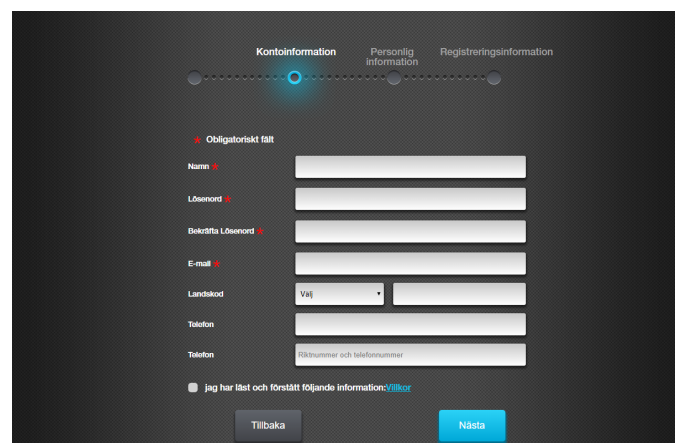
Kontoinformation

Personlig information

Registreringsinformation

* Obligatoriskt fält

Namn *

Lösenord *

Bekräfta Lösenord *

E-mail *

Landskod

Välj

Telefon

Telefon

Riktnummer och telefonnummer

jag har läst och förstått följande information:Villkor

Tillbaka

Nästa